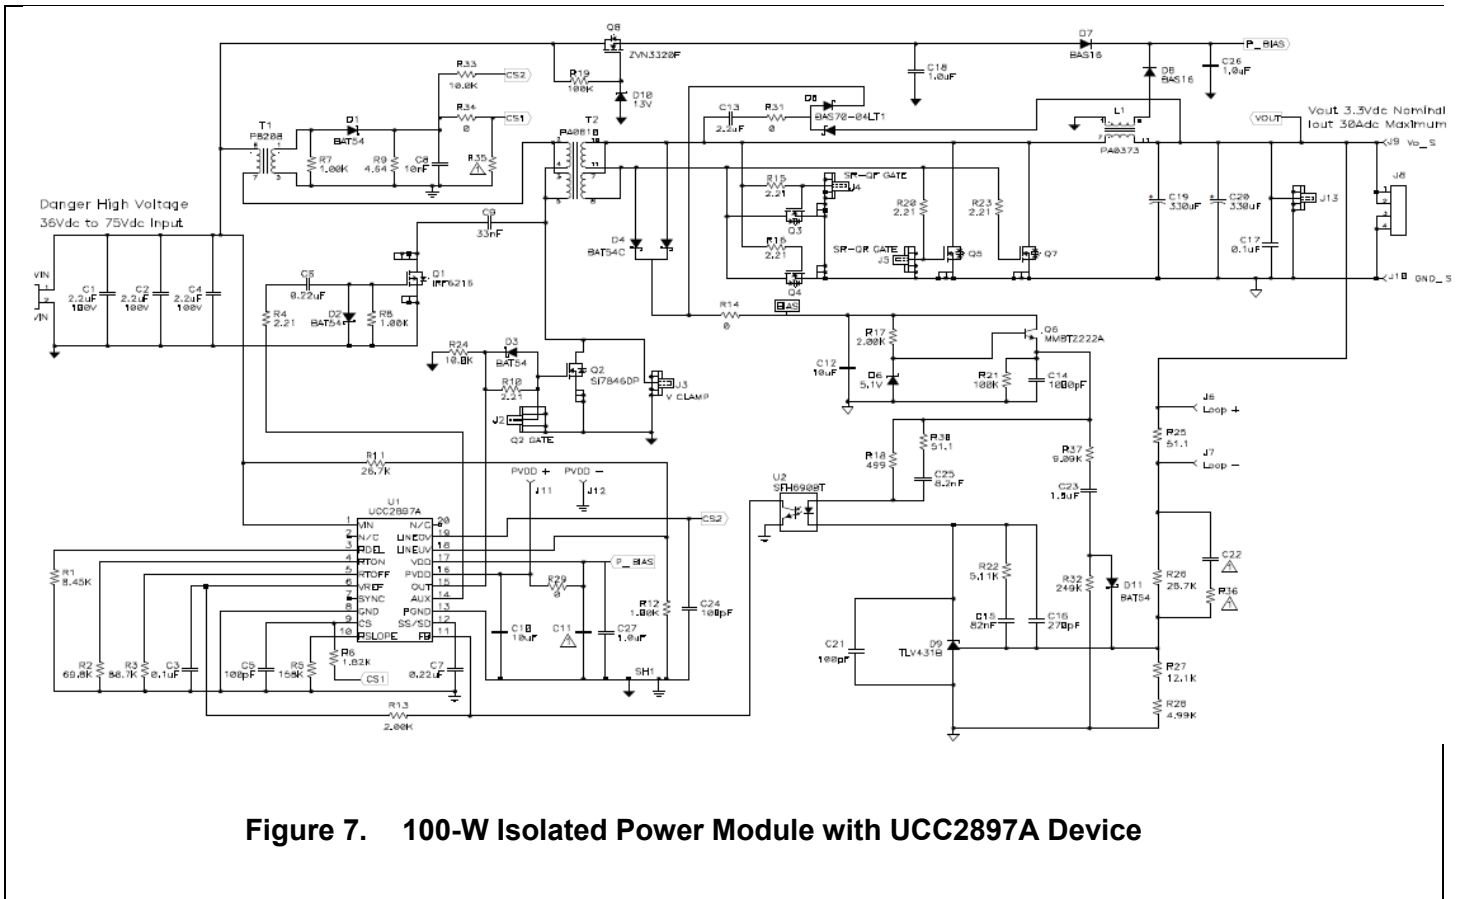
Q8
ZVN3320F
D7
BAS16
P_BIAS
R33
10.0K
CS2
R19
100K
D10
13V
C18
1.0uF
D8
BAS16
C26
1.0uF
R34
0
CS1
C13
2.2uF
R31
0
D5
BAS70-04LT1
L1
VOUT
Vout 3.3Vdc Nominal
Iout 30Adc Maximum
T1
PE208
D1
BAT54
R7
1.00K
R9
4.64
C8
10nF
R35
T2
PA0810
PA0373
J9 Vo_S
J8
R15
2.21
SR-QF GATE
J4
Q3
R20
2.21
R23
2.21
C19
330uF
C20
330uF
J13
Danger High Voltage
36Vdc to 75Vdc Input
C9
33nF
D4
BAT54C
R16
2.21
SR-QR GATE
J5
Q5
Q7
C17
0.1uF
VIN
VIN
C1
2.2uF
100V
C2
2.2uF
100V
C4
2.2uF
100V
C6
0.22uF
Q1
IRF6215
Q4
J10 GND_S
R4
2.21
D2
BAT54
R8
1.00K
R14
0
BIAS
R17
2.00K
Q6
MMBT2222A
R24
10.0K
D3
BAT54
Q2
SI7846DP
J3
V CLAMP
C12
10uF
D6
5.1V
R21
100K
C14
1000pF
R10
2.21
J2
Q2 GATE
J6
Loop +
R38
51.1
R25
51.1
R11
26.7K
PVDD +
J11
PVDD -
J12
R18
499
C25
8.2nF
R37
9.09K
J7
Loop -
U1
UCC2897A
U2
SFH6900T
C23
1.5uF
1 VIN
2 N/C
3 RDEL
4 RTON
5 RTOFF
6 VREF
7 SYNC
8 GND
9 CS
10 RSLOPE
N/C 20
LINEOV 19
LINEUV 18
VDD 17
PVDD 16
OUT 15
AUX 14
PGND 13
SS/SD 12
FB 11
CS2
P_BIAS
R1
8.45K
R29
0
R22
5.11K
R32
249K
D11
BAT54
R26
28.7K
C22
R36
C10
10uF
C11
C27
1.0uF
R12
1.00K
C24
100pF
C15
82nF
C16
270pF
C21
100pF
D9
TLV431B
R2
69.8K
R3
88.7K
C3
0.1uF
C5
100pF
R5
158K
R6
1.02K
CS1
C7
0.22uF
SH1
R27
12.1K
R13
2.00K
R28
4.99K
Figure 7. 100-W Isolated Power Module with UCC2897A Device